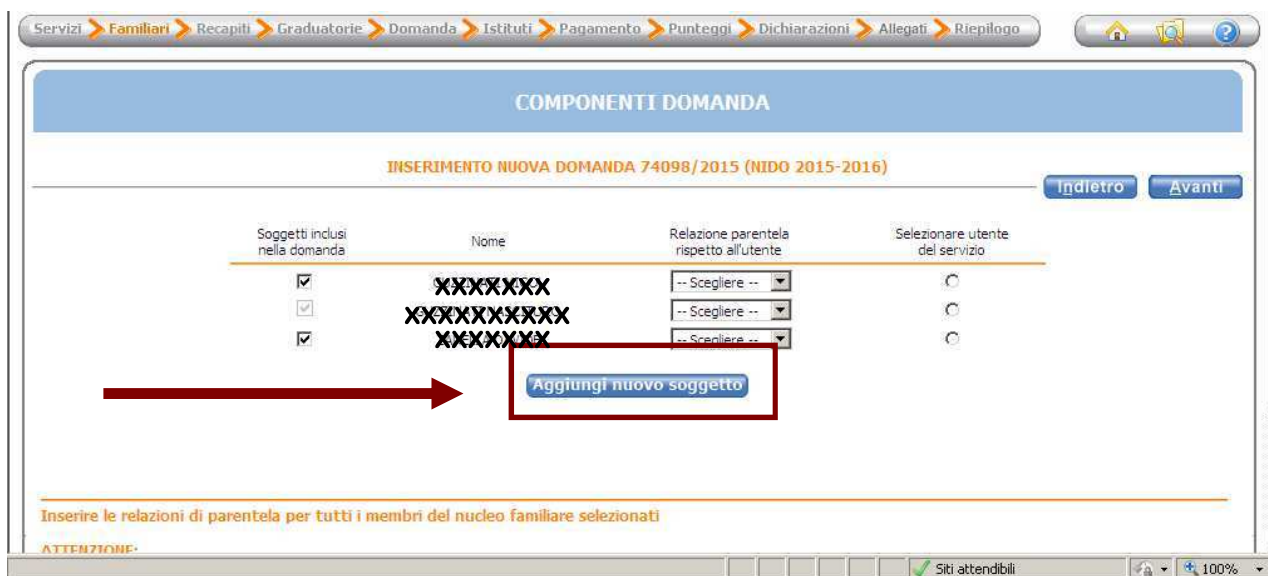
Servizi > Familiari > Recapiti > Graduatorie > Domanda > Istituti > Pagamento > Punteggi > Dichiarazioni > Allegati > Riepilogo

COMPONENTI DOMANDA

INSERIMENTO NUOVA DOMANDA 74098/2015 (NIDO 2015-2016)

Indietro Avanti

| Soggetti inclusi nella domanda | Nome | Relazione parentela rispetto all'utente | Selezionare utente del servizio |
|---|---|---|---|
| ☑ | XXXXXXX | -- Scegliere -- | ○ |
| ☑ | XXXXXXXXXX | -- Scegliere -- | ○ |
| ☑ | XXXXXXX | -- Scegliere -- | ○ |

Aggiungi nuovo soggetto

Inserire le relazioni di parentela per tutti i membri del nucleo familiare selezionati

ATTENZIONE:

Siti attendibili 100%